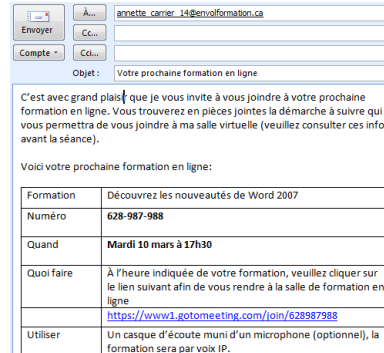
Envoyer

Compte ▾

À...

annette_carrier_14@envolformation.ca

Cc...

Cci...

Objet :

Votre prochaine formation en ligne

C'est avec grand plaisir que je vous invite à vous joindre à votre prochaine formation en ligne. Vous trouverez en pièces jointes la démarche à suivre qui vous permettra de vous joindre à ma salle virtuelle (veuillez consulter ces info avant la séance).

Voici votre prochaine formation en ligne:

| Formation | Découvrez les nouveautés de Word 2007 |
|---|---|
| Numéro | **628-987-988** |
| Quand | **Mardi 10 mars à 17h30** |
| Quoi faire | À l'heure indiquée de votre formation, veuillez cliquer sur le lien suivant afin de vous rendre à la salle de formation en ligne https://www1.gotomeeting.com/join/628987988 |
| Utiliser | Un casque d'écoute muni d'un microphone (optionnel), la formation sera par voix IP. |